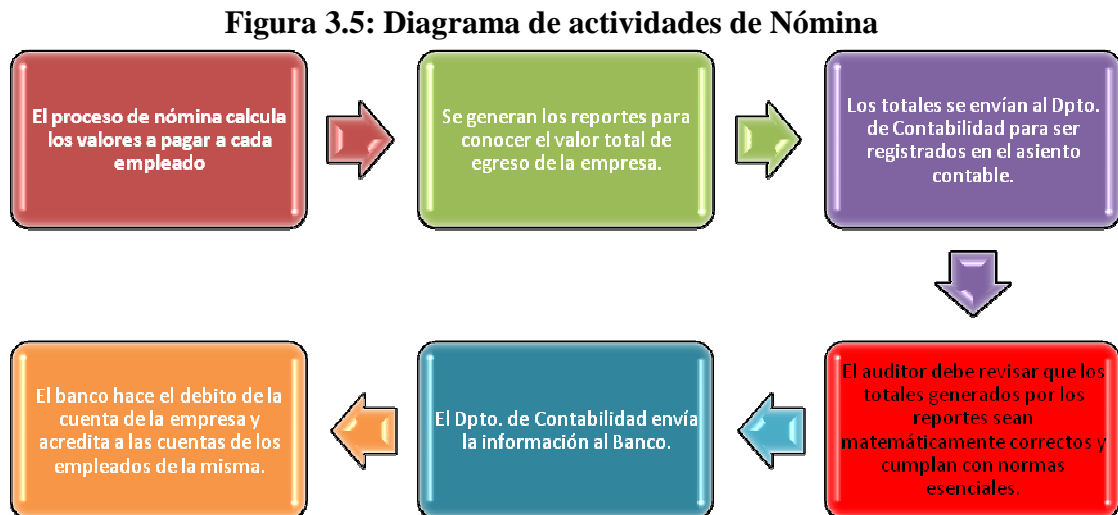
Figura 3.5: Diagrama de actividades de Nómina

El proceso de nómina calcula los valores a pagar a cada empleado

Se generan los reportes para conocer el valor total de egreso de la empresa.

Los totales se envían al Dpto. de Contabilidad para ser registrados en el asiento contable.

El auditor debe revisar que los totales generados por los reportes sean matemáticamente correctos y cumplan con normas esenciales.

El Dpto. de Contabilidad envía la información al Banco.

El banco hace el debito de la cuenta de la empresa y acredita a las cuentas de los empleados de la misma.